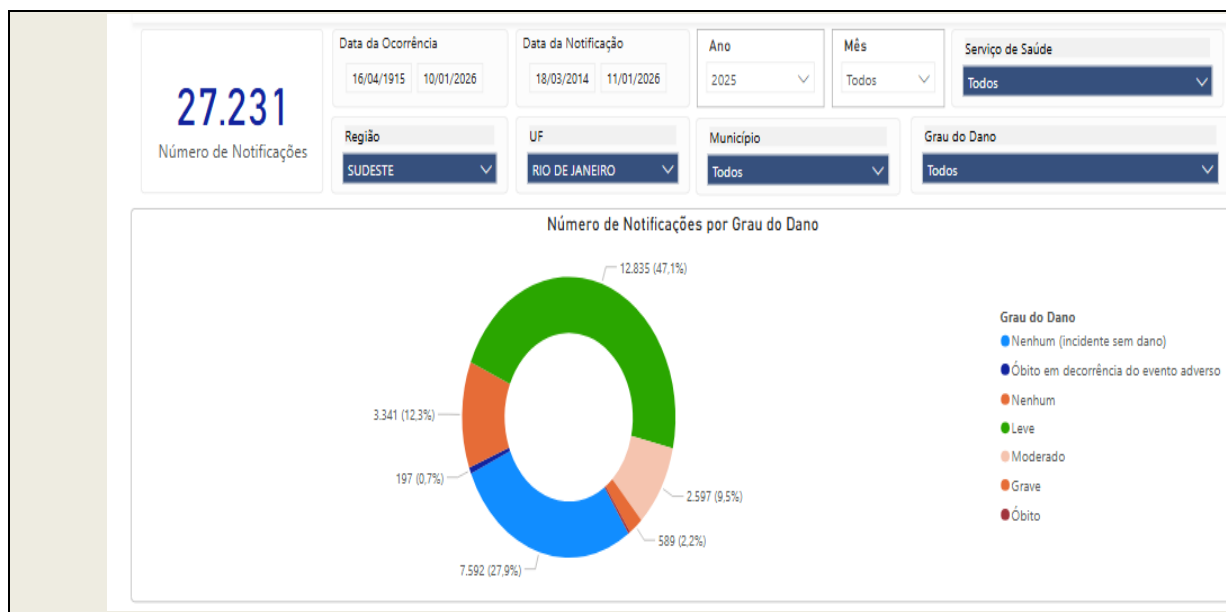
27.231
Número de Notificações

Data da Ocorrência
16/04/1915 10/01/2026

Data da Notificação
18/03/2014 11/01/2026

Ano
2025

Mês
Todos

Serviço de Saúde
Todos

Região
SUDESTE

UF
RIO DE JANEIRO

Município
Todos

Grau do Dano
Todos

Número de Notificações por Grau do Dano

12.835 (47,1%)
3.341 (12,3%)
197 (0,7%)
2.597 (9,5%)
589 (2,2%)
7.592 (27,9%)

Grau do Dano
Nenhum (incidente sem dano)
Óbito em decorrência do evento adverso
Nenhum
Leve
Moderado
Grave
Óbito